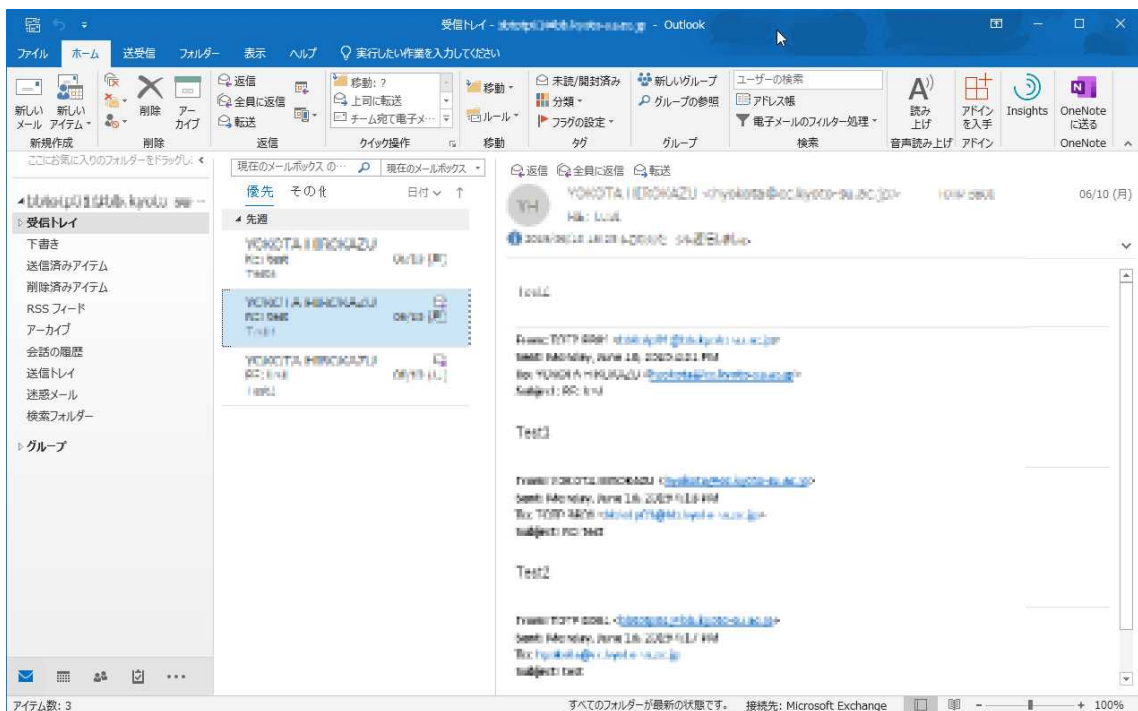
受信トレイ - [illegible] - Outlook

ファイル ホーム 送受信 フォルダー 表示 ヘルプ 実行したい作業を入力してください

新しいメール 新しいアイテム 削除 アーカイブ 返信 全員に返信 転送 移動: ? 上司に転送 チーム宛て電子メ... 移動 ルール 未読/開封済み 分類 フラグの設定 新しいグループ グループの参照 ユーザーの検索 アドレス帳 電子メールのフィルター処理 読み上げ アドインを入手 Insights OneNoteに送る

新規作成 削除 返信 クイック操作 移動 タグ グループ 検索 音声読み上げ アドイン OneNote

ここにお気に入りのフォルダーをドラッグし

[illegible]
受信トレイ
下書き
送信済みアイテム
削除済みアイテム
RSS フィード
アーカイブ
会話の履歴
送信トレイ
迷惑メール
検索フォルダー
グループ

現在のメールボックス の... 現在のメールボックス
優先 その他 日付
先週
YOKOTA HIROKAZU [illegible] 06/10 (月)
YOKOTA HIROKAZU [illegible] 06/10 (月)
YOKOTA HIROKAZU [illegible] 06/10 (月)

返信 全員に返信 転送
YH YOKOTA HIROKAZU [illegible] 06/10 (月)
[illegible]

Test4

From: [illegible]
Sent: Monday, June 10, 2019 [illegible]
To: YOKOTA HIROKAZU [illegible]
Subject: RE: test

Test3

From: YOKOTA HIROKAZU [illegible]
Sent: Monday, June 10, 2019 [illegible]
To: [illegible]
Subject: RE: test

Test2

From: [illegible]
Sent: Monday, June 10, 2019 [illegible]
To: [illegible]
Subject: test

アイテム数: 3 すべてのフォルダーが最新の状態です。 接続先: Microsoft Exchange + 100%